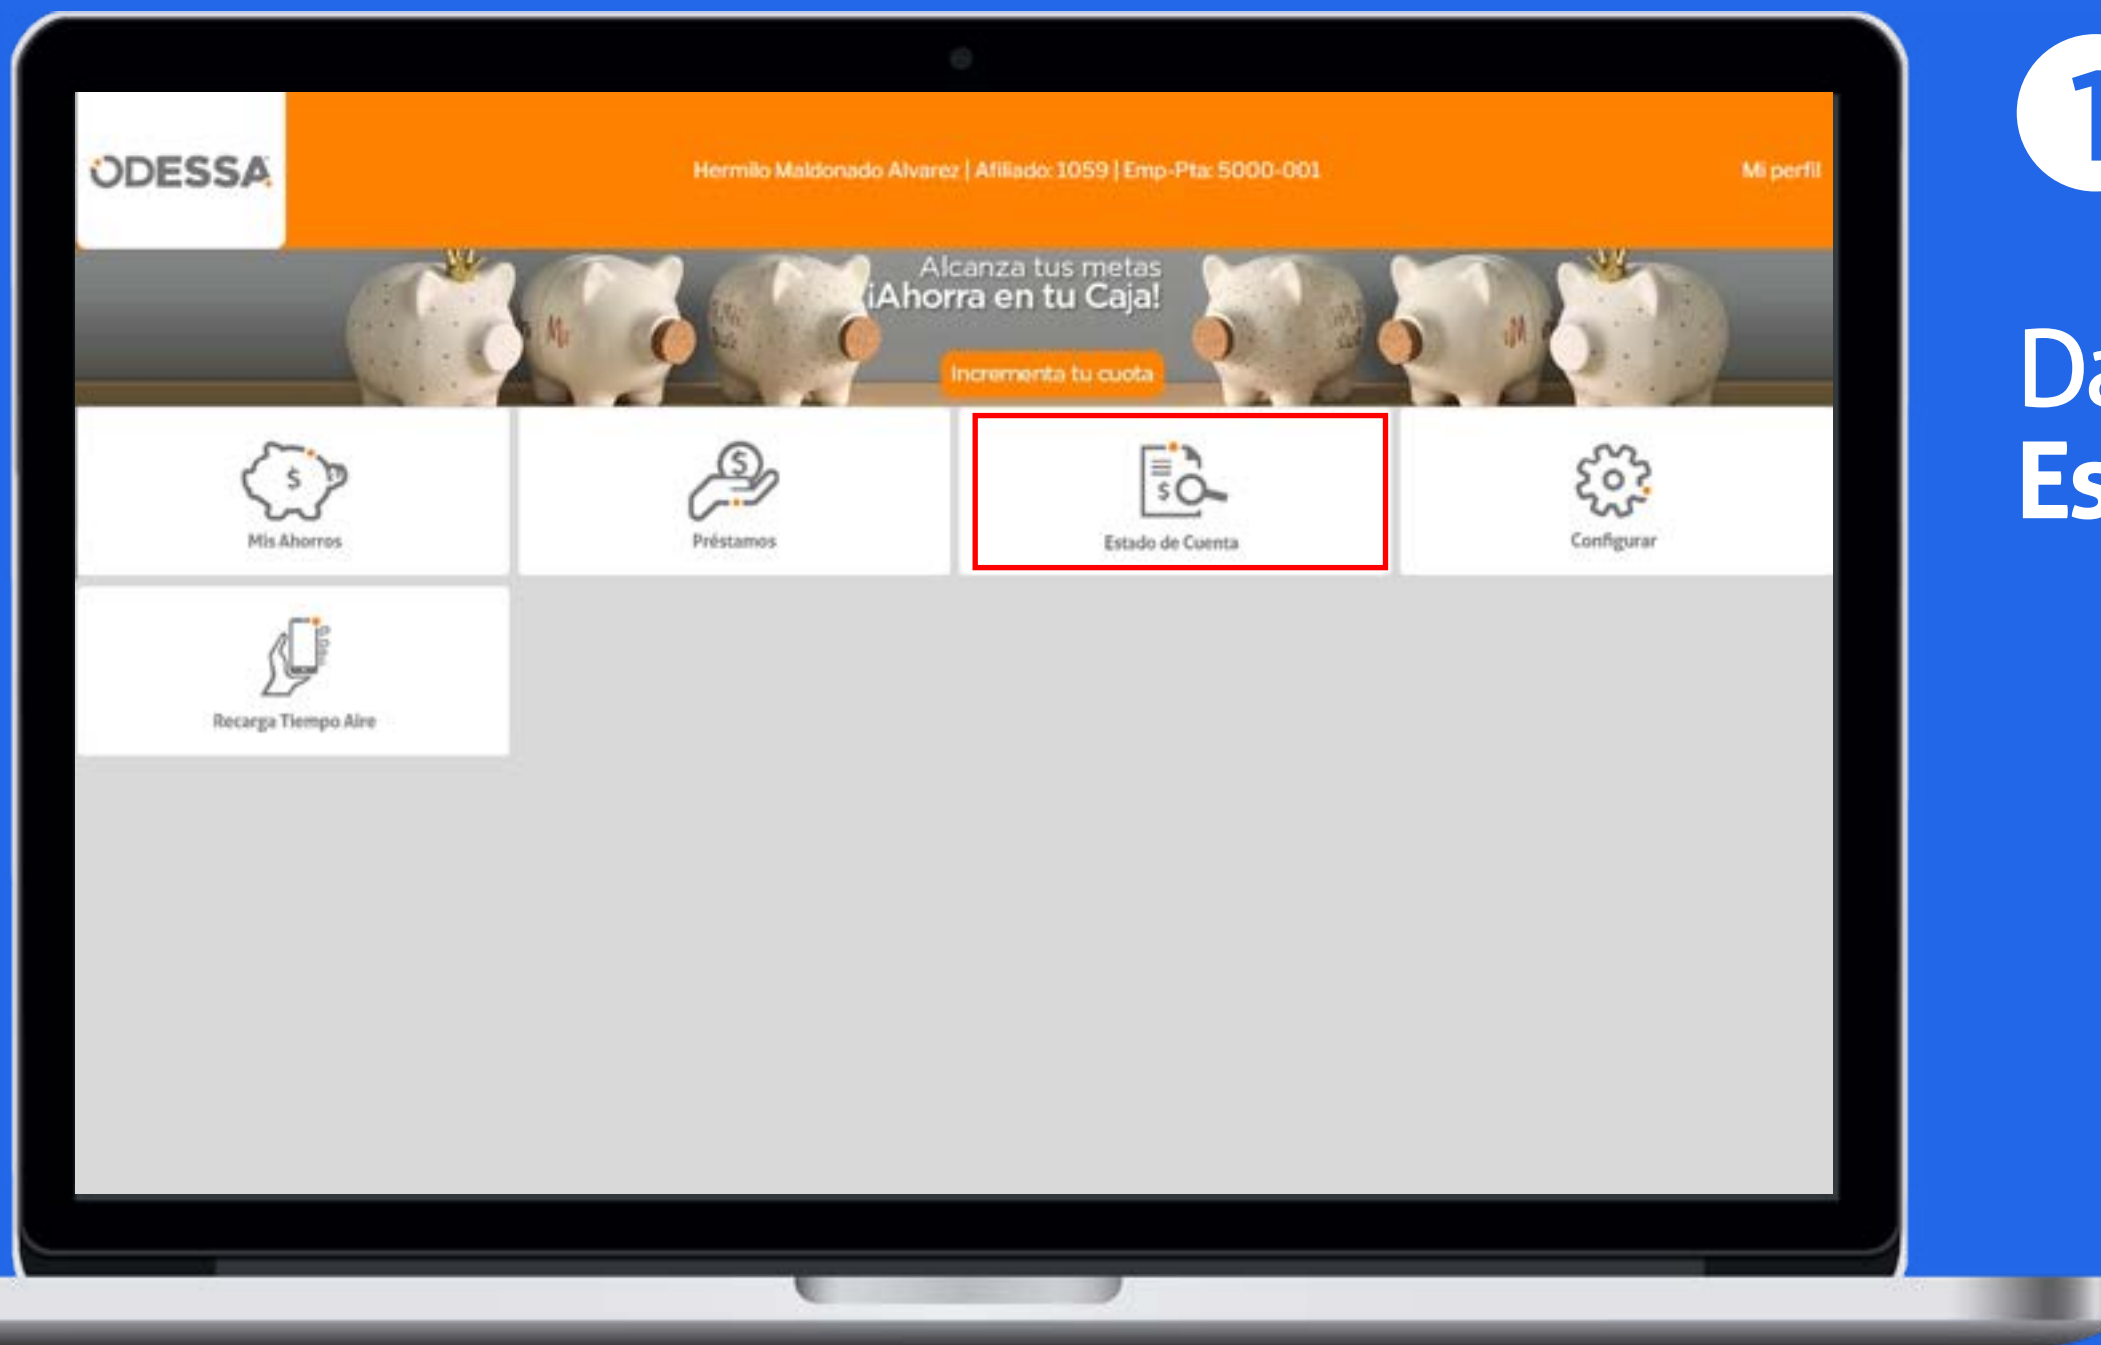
ODESSA

Hermilo Maldonado Alvarez | Afiliado: 1059 | Emp-Pta: 5000-001

Mi perfil

Alcanza tus metas
¡Ahorra en tu Caja!

Incrementa tu cuota

Mis Ahorros

Préstamos

Estado de Cuenta

Configurar

Recarga Tiempo Aire

1

Da
Es